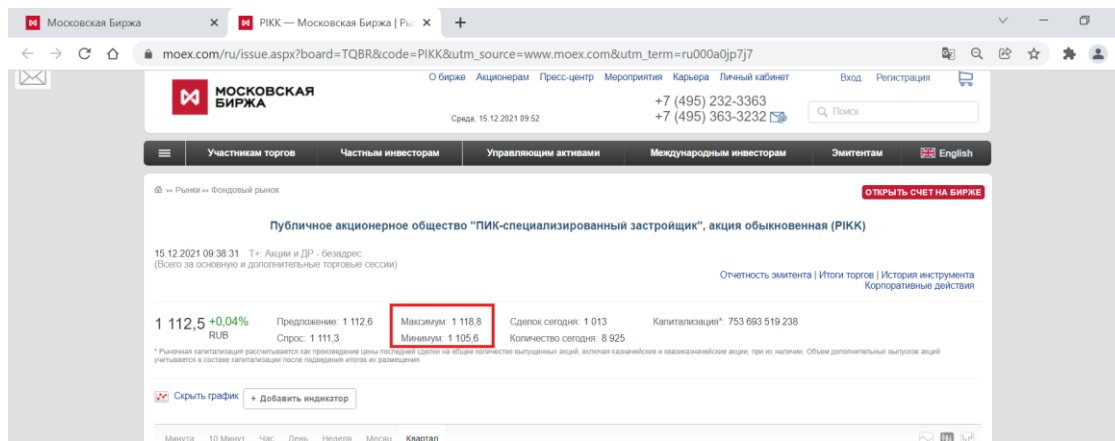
Московская Биржа ×
PIKK — Московская Биржа | Ры ×
+

moex.com/ru/issue.aspx?board=TQBR&code=PIKK&utm_source=www.moex.com&utm_term=ru000a0jp7j7

МОСКОВСКАЯ БИРЖА

О бирже Акционерам Пресс-центр Мероприятия Карьера Личный кабинет Вход Регистрация

Среда, 15.12.2021 09:52

+7 (495) 232-3363
+7 (495) 363-3232

Поиск

Участникам торгов Частным инвесторам Управляющим активами Международным инвесторам Эмитентам English

» Рынки » Фондовый рынок

ОТКРЫТЬ СЧЕТ НА БИРЖЕ

Публичное акционерное общество "ПИК-специализированный застройщик", акция обыкновенная (PIKK)

15.12.2021 09:38:31 Т+: Акции и ДР - безадрес.
(Всего за основную и дополнительные торговые сессии)

Отчетность эмитента | Итоги торгов | История инструмента
Корпоративные действия

1 112,5 +0,04% RUB

Предложение: 1 112,6
Спрос: 1 111,3

Максимум: 1 118,8
Минимум: 1 105,6

Сделок сегодня: 1 013
Количество сегодня: 8 925

Капитализация*: 753 693 519 238

* Рыночная капитализация рассчитывается как произведение цены последней сделки на общее количество выпущенных акций, включая казначейские и квазиказначейские акции, при их наличии. Объем дополнительных выпусков акций учитывается в составе капитализации после подведения итогов их размещения

Скрыть график + Добавить индикатор

Минута 10 Минут Час День Неделя Месяц Квартал